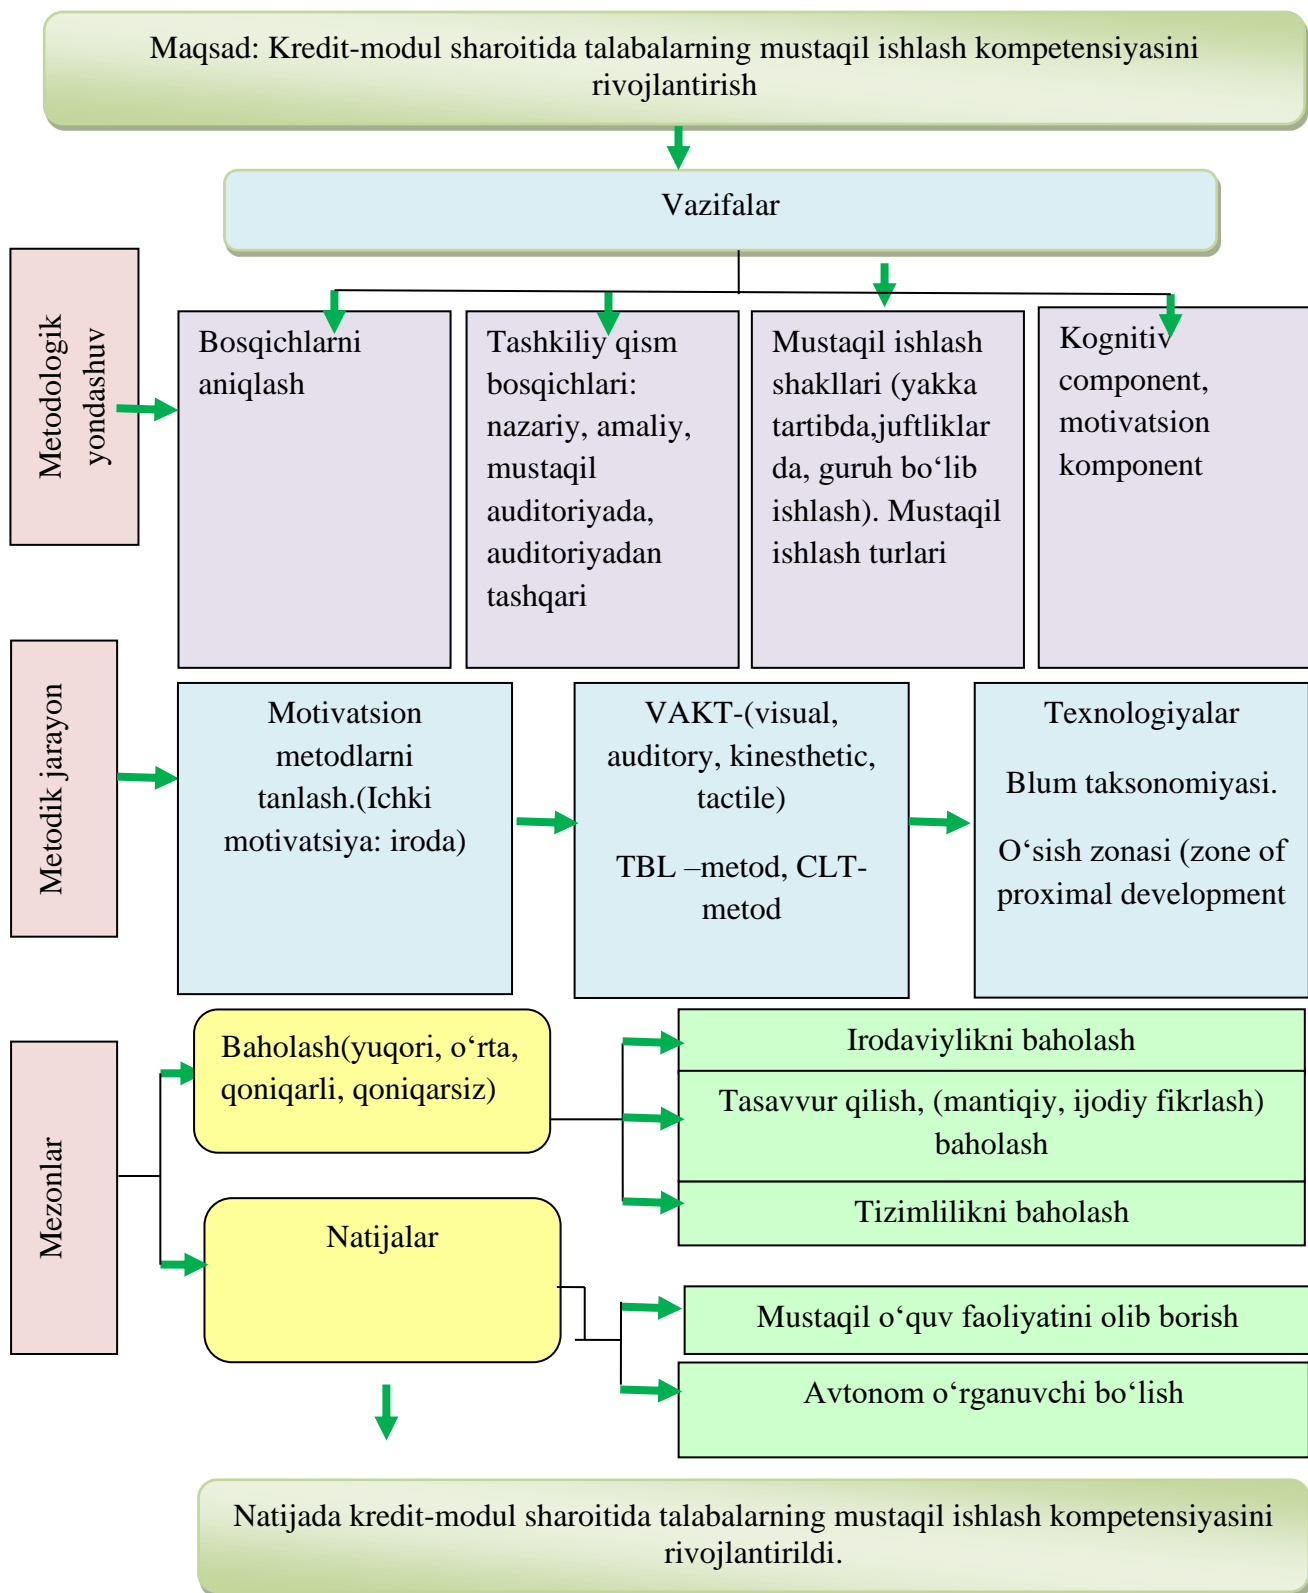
Maqsad: Kredit-modul sharoitida talabalarning mustaqil ishlash kompetensiyasini rivojlantirish

Vazifalar

Metodologik yondashuv

Bosqichlarni aniqlash

Tashkiliy qism bosqichlari: nazariy, amaliy, mustaqil auditoriyada, auditoriyadan tashqari

Mustaqil ishlash shakllari (yakka tartibda,juftliklar da, guruh bo‘lib ishlash). Mustaqil ishlash turlari

Kognitiv component, motivatsion komponent

Metodik jarayon

Motivatsion metodlarni tanlash.(Ichki motivatsiya: iroda)

VAKT-(visual, auditory, kinesthetic, tactile)

TBL –metod, CLT-metod

Texnologiyalar

Blum taksonomiyasi.

O‘sish zonasi (zone of proximal development

Mezonlar

Baholash(yuqori, o‘rta, qoniqarli, qoniqarsiz)

Irodaviylikni baholash

Tasavvur qilish, (mantiqiy, ijodiy fikrlash) baholash

Tizimlilikni baholash

Natijalar

Mustaqil o‘quv faoliyatini olib borish

Avtonom o‘rganuvchi bo‘lish

Natijada kredit-modul sharoitida talabalarning mustaqil ishlash kompetensiyasini rivojlantirildi.